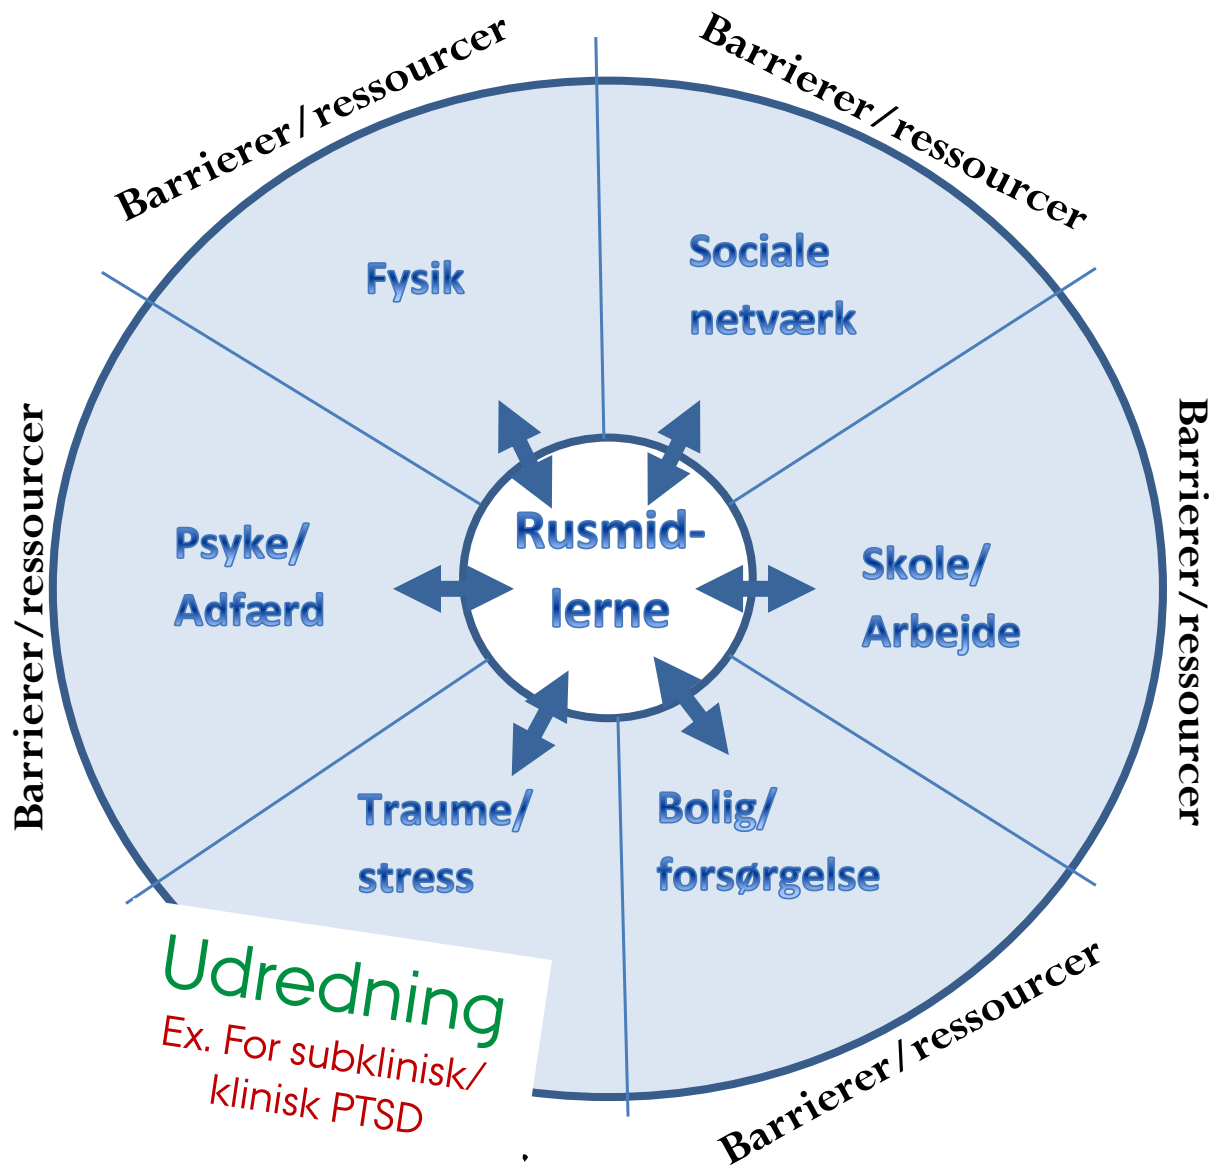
Barrierer/ressourcer

Barrierer/ressourcer

Fysik

Sociale netværk

Barrierer/ressourcer

Barrierer/ressourcer

Psyke/ Adfærd

Rusmid-lerne

Skole/ Arbejde

Traume/ stress

Bolig/ forsørgelse

Udredning

Ex. For subklinisk/ klinisk PTSD

Barrierer/ressourcer